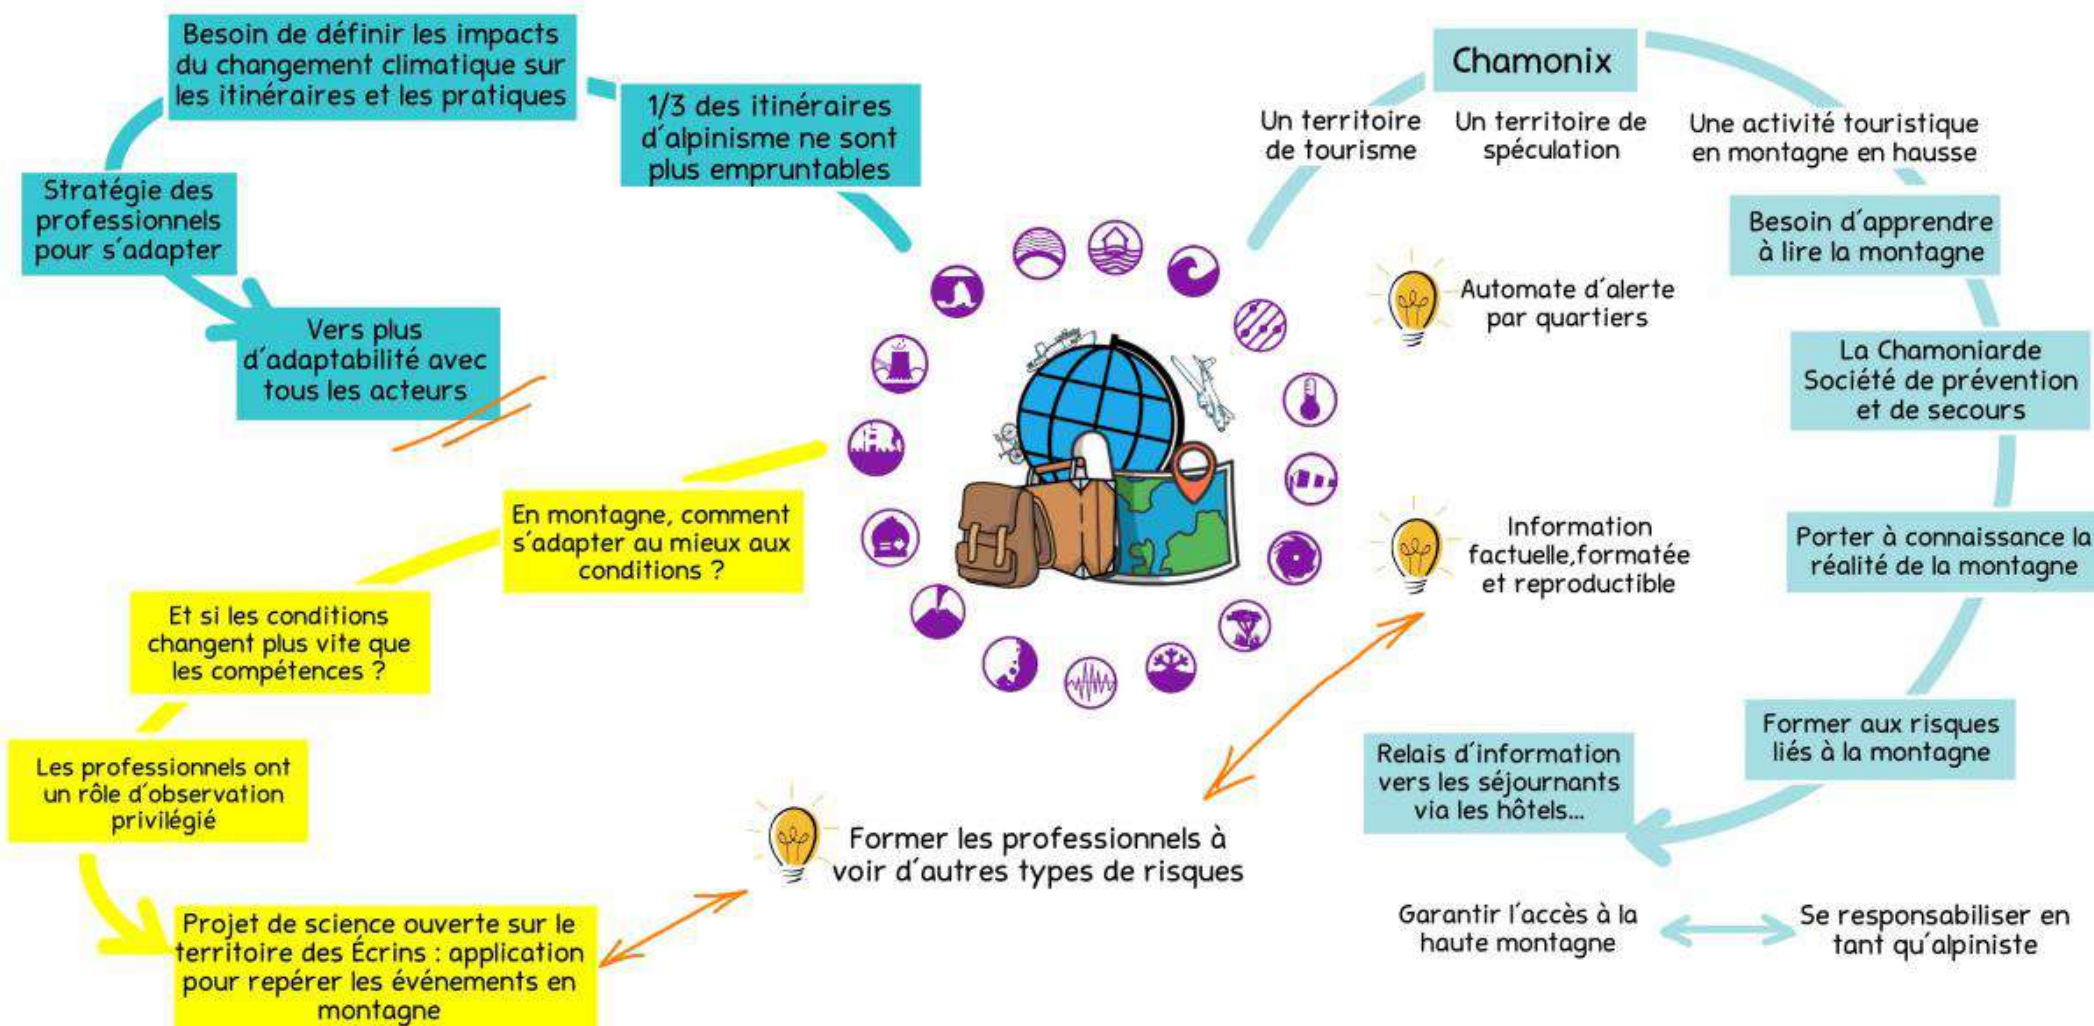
Besoin de définir les impacts du changement climatique sur les itinéraires et les pratiques

1/3 des itinéraires d'alpinisme ne sont plus empruntables

Stratégie des professionnels pour s'adapter

Vers plus d'adaptabilité avec tous les acteurs

En montagne, comment s'adapter au mieux aux conditions ?

Et si les conditions changent plus vite que les compétences ?

Les professionnels ont un rôle d'observation privilégié

Projet de science ouverte sur le territoire des Écrins : application pour repérer les événements en montagne

Former les professionnels à voir d'autres types de risques

Chamonix

Un territoire de tourisme

Un territoire de spéculation

Une activité touristique en montagne en hausse

Besoin d'apprendre à lire la montagne

Automate d'alerte par quartiers

La Chamoniarde Société de prévention et de secours

Porter à connaissance la réalité de la montagne

Information factuelle,formatée et reproductible

Former aux risques liés à la montagne

Relais d'information vers les séjournants via les hôtels...

Garantir l'accès à la haute montagne

Se responsabiliser en tant qu'alpiniste